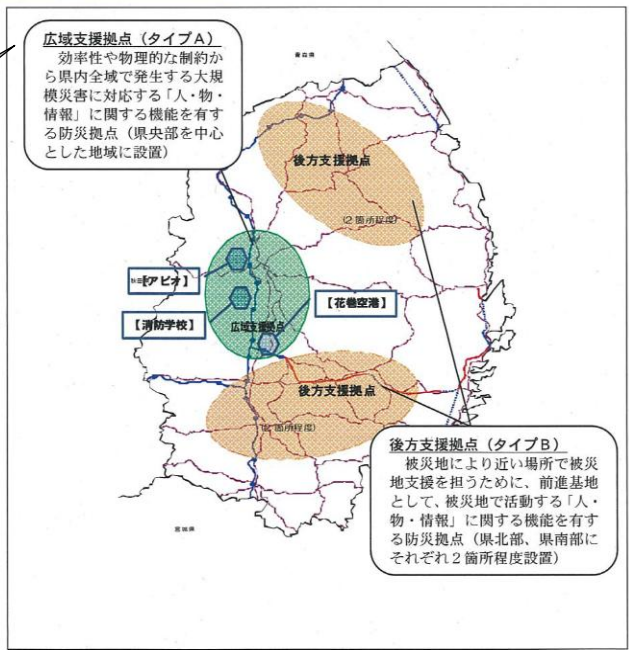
広域支援拠点（タイプA）
効率性や物理的な制約から県内全域で発生する大規模災害に対応する「人・物・情報」に関する機能を有する防災拠点（県央部を中心とした地域に設置）

青森県

後方支援拠点

（2箇所程度）

【アピオ】

【花巻空港】

【消防学校】

広域支援拠点

後方支援拠点

（2箇所程度）

後方支援拠点（タイプB）
被災地により近い場所で被災地支援を担うために、前進基地として、被災地で活動する「人・物・情報」に関する機能を有する防災拠点（県北部、県南部にそれぞれ２箇所程度設置）

宮城県